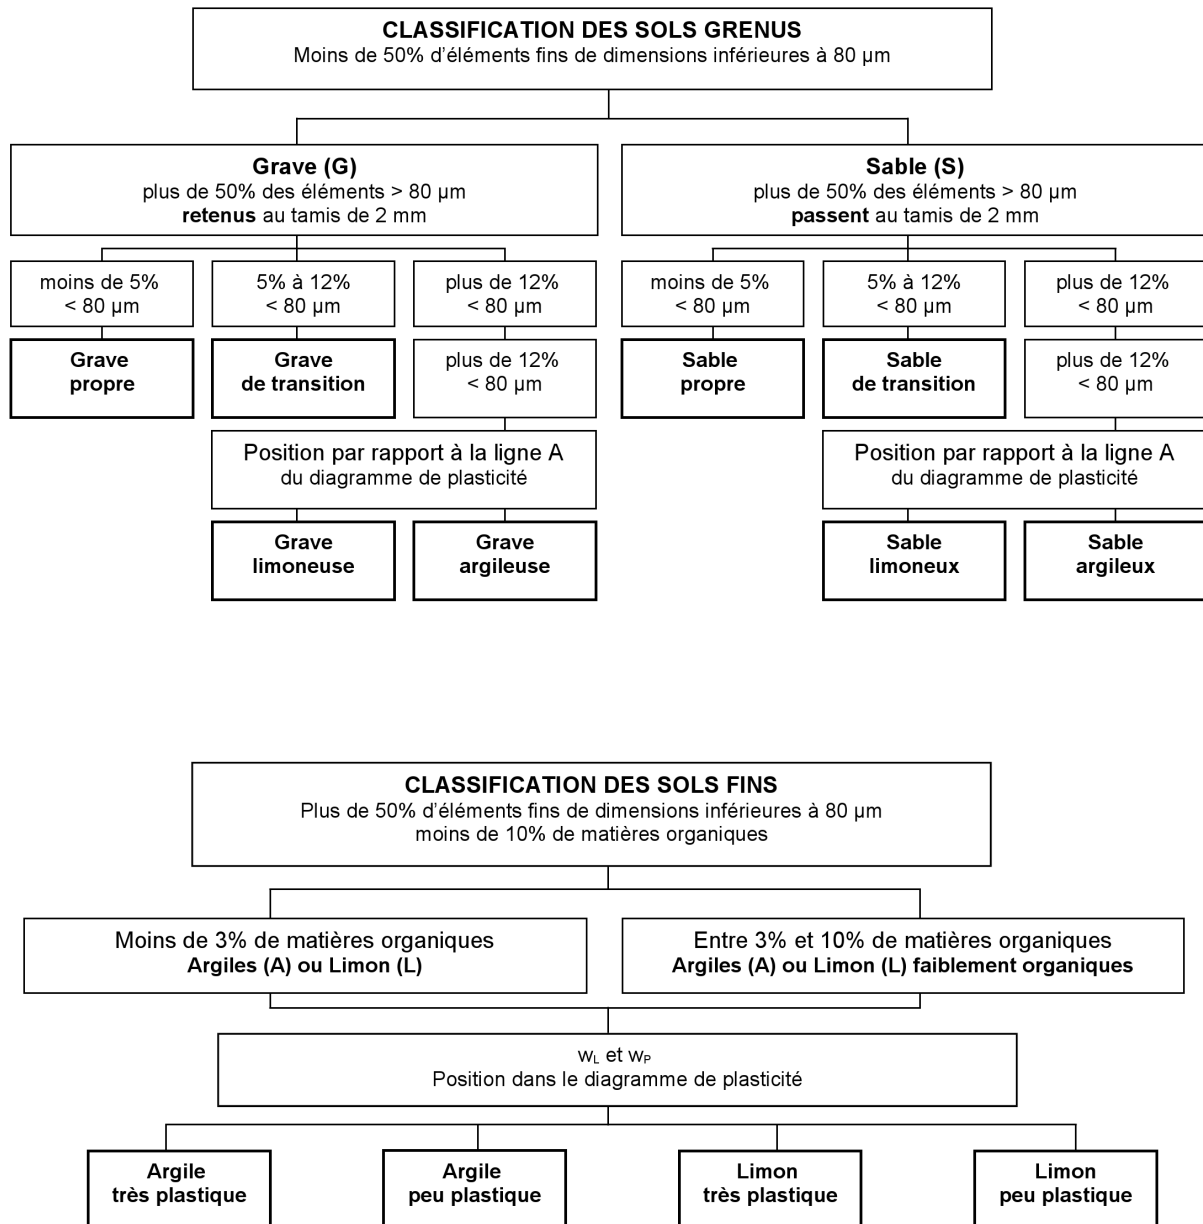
CLASSIFICATION DES SOLS GRENUS
Moins de 50% d'éléments fins de dimensions inférieures à 80 µm

Grave (G)
plus de 50% des éléments > 80 µm
retenus au tamis de 2 mm

Sable (S)
plus de 50% des éléments > 80 µm
passent au tamis de 2 mm

moins de 5%
< 80 µm

5% à 12%
< 80 µm

plus de 12%
< 80 µm

moins de 5%
< 80 µm

5% à 12%
< 80 µm

plus de 12%
< 80 µm

Grave
propre

Grave
de transition

plus de 12%
< 80 µm

Sable
propre

Sable
de transition

plus de 12%
< 80 µm

Position par rapport à la ligne A
du diagramme de plasticité

Position par rapport à la ligne A
du diagramme de plasticité

Grave
limoneuse

Grave
argileuse

Sable
limoneux

Sable
argileux

CLASSIFICATION DES SOLS FINS
Plus de 50% d'éléments fins de dimensions inférieures à 80 µm
moins de 10% de matières organiques

Moins de 3% de matières organiques
Argiles (A) ou Limon (L)

Entre 3% et 10% de matières organiques
Argiles (A) ou Limon (L) faiblement organiques

$w_L$ et $w_P$
Position dans le diagramme de plasticité

Argile
très plastique

Argile
peu plastique

Limon
très plastique

Limon
peu plastique